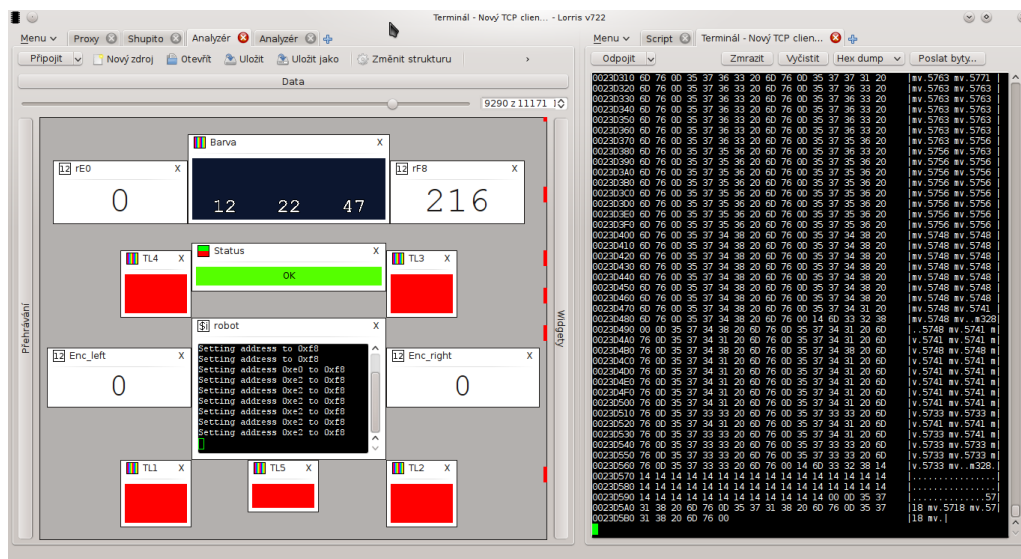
Terminál - Nový TCP clien... - Lorris v722

Menu | Proxy | Shupito | Analyzér | Analyzér

Připojit | Nový zdroj | Otevřít | Uložit | Uložit jako | Změnit strukturu

Data

9290 z 11171

Přehrávání

rE0 X
0

Barva X
12 22 47

rF8 X
216

TL4 X

Status X
OK

TL3 X

robot X
Setting address to 0xf8
Setting address to 0xf8
Setting address 0xe0 to 0xf8
Setting address 0xe2 to 0xf8
Setting address 0xe2 to 0xf8
Setting address 0xe2 to 0xf8
Setting address 0xe2 to 0xf8
Setting address 0xe2 to 0xf8
Setting address 0xe2 to 0xf8

Enc_left X
0

Enc_right X
0

TL1 X

TL5 X

TL2 X

Widgety

Menu | Script | Terminál - Nový TCP clien...

Odpojit | Zmrazit | Vyčistit | Hex dump | Poslat byty...

0023D310 6D 76 0D 35 37 36 33 20 6D 76 0D 35 37 37 31 20 |mv.5763 mv.5771 |
0023D320 6D 76 0D 35 37 36 33 20 6D 76 0D 35 37 36 33 20 |mv.5763 mv.5763 |
0023D330 6D 76 0D 35 37 36 33 20 6D 76 0D 35 37 36 33 20 |mv.5763 mv.5763 |
0023D340 6D 76 0D 35 37 36 33 20 6D 76 0D 35 37 36 33 20 |mv.5763 mv.5763 |
0023D350 6D 76 0D 35 37 36 33 20 6D 76 0D 35 37 36 33 20 |mv.5763 mv.5763 |
0023D360 6D 76 0D 35 37 36 33 20 6D 76 0D 35 37 36 33 20 |mv.5763 mv.5763 |
0023D370 6D 76 0D 35 37 36 33 20 6D 76 0D 35 37 35 36 20 |mv.5763 mv.5756 |
0023D380 6D 76 0D 35 37 35 36 20 6D 76 0D 35 37 35 36 20 |mv.5756 mv.5756 |
0023D390 6D 76 0D 35 37 35 36 20 6D 76 0D 35 37 35 36 20 |mv.5756 mv.5756 |
0023D3A0 6D 76 0D 35 37 35 36 20 6D 76 0D 35 37 35 36 20 |mv.5756 mv.5756 |
0023D3B0 6D 76 0D 35 37 35 36 20 6D 76 0D 35 37 35 36 20 |mv.5756 mv.5756 |
0023D3C0 6D 76 0D 35 37 35 36 20 6D 76 0D 35 37 35 36 20 |mv.5756 mv.5756 |
0023D3D0 6D 76 0D 35 37 35 36 20 6D 76 0D 35 37 35 36 20 |mv.5756 mv.5756 |
0023D3E0 6D 76 0D 35 37 35 36 20 6D 76 0D 35 37 35 36 20 |mv.5756 mv.5756 |
0023D3F0 6D 76 0D 35 37 35 36 20 6D 76 0D 35 37 35 36 20 |mv.5756 mv.5756 |
0023D400 6D 76 0D 35 37 35 36 20 6D 76 0D 35 37 34 38 20 |mv.5756 mv.5748 |
0023D410 6D 76 0D 35 37 34 38 20 6D 76 0D 35 37 34 38 20 |mv.5748 mv.5748 |
0023D420 6D 76 0D 35 37 34 38 20 6D 76 0D 35 37 34 38 20 |mv.5748 mv.5748 |
0023D430 6D 76 0D 35 37 34 38 20 6D 76 0D 35 37 34 38 20 |mv.5748 mv.5748 |
0023D440 6D 76 0D 35 37 34 38 20 6D 76 0D 35 37 34 38 20 |mv.5748 mv.5748 |
0023D450 6D 76 0D 35 37 34 38 20 6D 76 0D 35 37 34 38 20 |mv.5748 mv.5748 |
0023D460 6D 76 0D 35 37 34 38 20 6D 76 0D 35 37 34 38 20 |mv.5748 mv.5748 |
0023D470 6D 76 0D 35 37 34 38 20 6D 76 0D 35 37 34 31 20 |mv.5748 mv.5741 |
0023D480 6D 76 0D 35 37 34 38 20 6D 76 00 14 6D 33 32 38 |mv.5748 mv..m328|
0023D490 00 0D 35 37 34 38 20 6D 76 0D 35 37 34 31 20 6D |..5748 mv.5741 m|
0023D4A0 76 0D 35 37 34 31 20 6D 76 0D 35 37 34 31 20 6D |v.5741 mv.5741 m|
0023D4B0 76 0D 35 37 34 38 20 6D 76 0D 35 37 34 38 20 6D |v.5748 mv.5748 m|
0023D4C0 76 0D 35 37 34 31 20 6D 76 0D 35 37 34 31 20 6D |v.5741 mv.5741 m|
0023D4D0 76 0D 35 37 34 31 20 6D 76 0D 35 37 34 31 20 6D |v.5741 mv.5741 m|
0023D4E0 76 0D 35 37 34 31 20 6D 76 0D 35 37 34 31 20 6D |v.5741 mv.5741 m|
0023D4F0 76 0D 35 37 34 31 20 6D 76 0D 35 37 34 31 20 6D |v.5741 mv.5741 m|
0023D500 76 0D 35 37 34 31 20 6D 76 0D 35 37 34 31 20 6D |v.5741 mv.5741 m|
0023D510 76 0D 35 37 33 33 20 6D 76 0D 35 37 33 33 20 6D |v.5733 mv.5733 m|
0023D520 76 0D 35 37 34 31 20 6D 76 0D 35 37 34 31 20 6D |v.5741 mv.5741 m|
0023D530 76 0D 35 37 33 33 20 6D 76 0D 35 37 34 31 20 6D |v.5733 mv.5741 m|
0023D540 76 0D 35 37 33 33 20 6D 76 0D 35 37 33 33 20 6D |v.5733 mv.5733 m|
0023D550 76 0D 35 37 33 33 20 6D 76 0D 35 37 33 33 20 6D |v.5733 mv.5733 m|
0023D560 76 0D 35 37 33 33 20 6D 76 00 14 6D 33 32 38 14 |v.5733 mv..m328.|
0023D570 14 14 14 14 14 14 14 14 14 14 14 14 14 14 14 14 |................|
0023D580 14 14 14 14 14 14 14 14 14 14 14 14 14 14 14 14 |................|
0023D590 14 14 14 14 14 14 14 14 14 14 14 14 00 0D 35 37 |..............57|
0023D5A0 31 38 20 6D 76 0D 35 37 31 38 20 6D 76 0D 35 37 |18 mv.5718 mv.57|
0023D5B0 31 38 20 6D 76 00 |18 mv.|